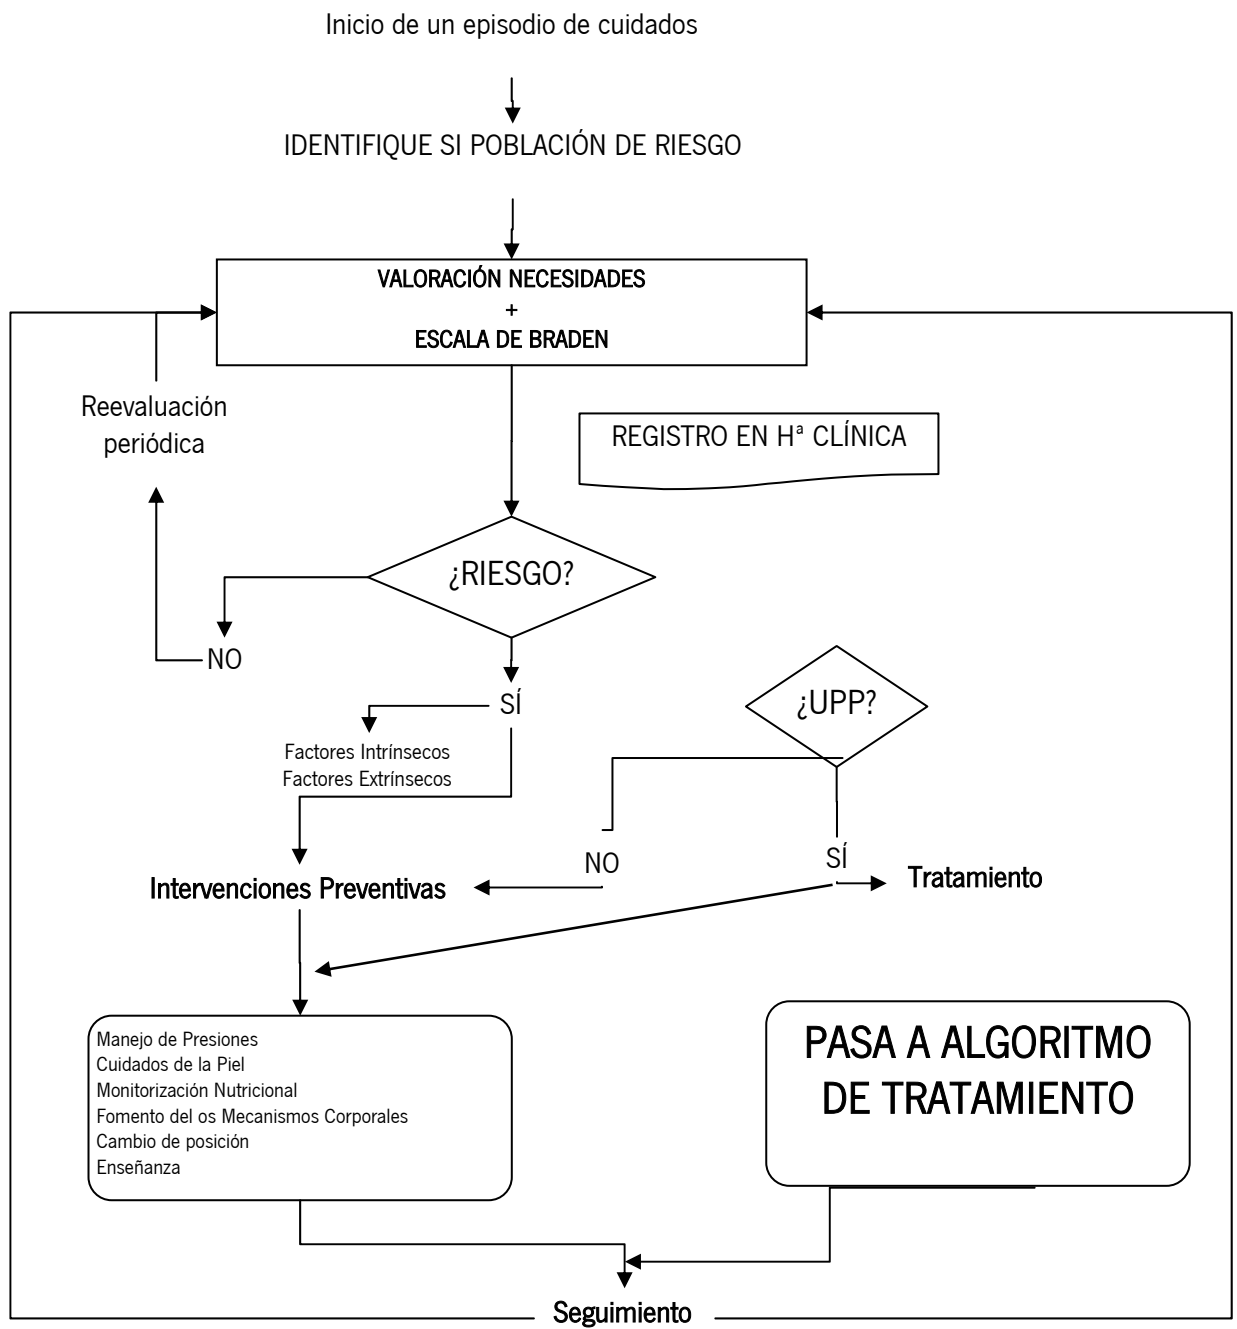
Inicio de un episodio de cuidados

IDENTIFIQUE SI POBLACIÓN DE RIESGO

VALORACIÓN NECESIDADES
+
ESCALA DE BRADEN

Reevaluación periódica

REGISTRO EN Hª CLÍNICA

¿RIESGO?

NO

SÍ

Factores Intrínsecos
Factores Extrínsecos

¿UPP?

NO

SÍ

Intervenciones Preventivas

Tratamiento

Manejo de Presiones
Cuidados de la Piel
Monitorización Nutricional
Fomento del os Mecanismos Corporales
Cambio de posición
Enseñanza

PASA A ALGORITMO DE TRATAMIENTO

Seguimiento